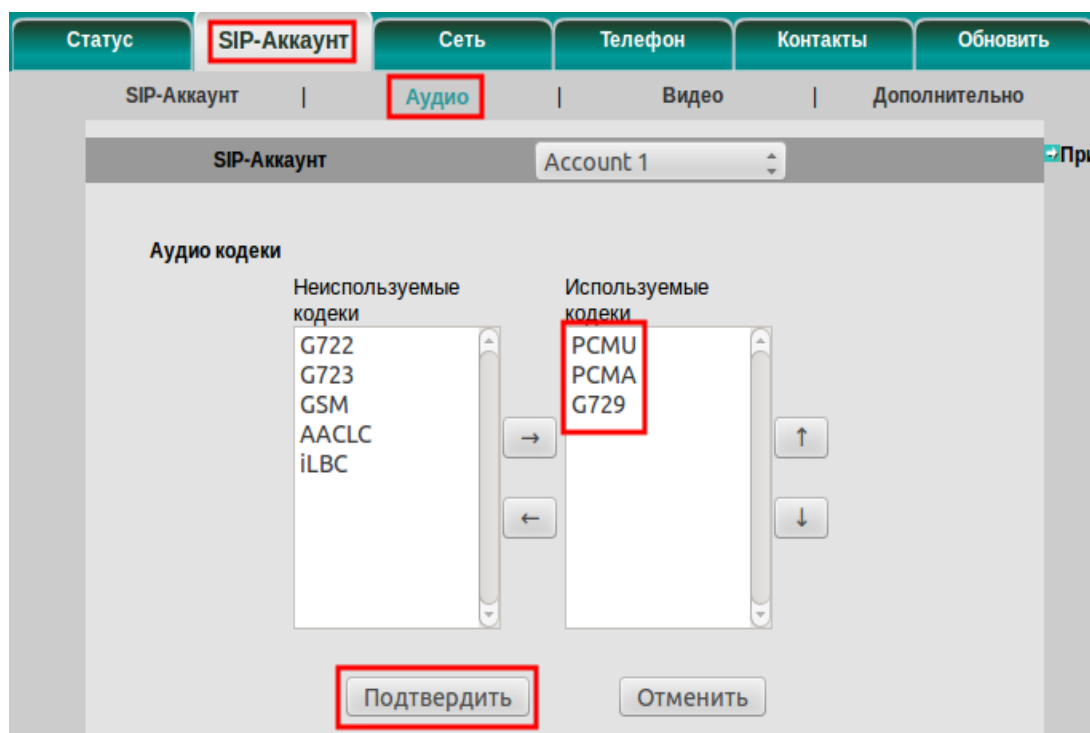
Статус | SIP-Аккаунт | Сеть | Телефон | Контакты | Обновить

SIP-Аккаунт | Аудио | Видео | Дополнительно

SIP-Аккаунт Account 1

Пр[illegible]

Аудио кодеки

Неиспользуемые кодеки
G722
G723
GSM
AACLC
iLBC

→
←

Используемые кодеки
PCMU
PCMA
G729

↑
↓

Подтвердить Отменить